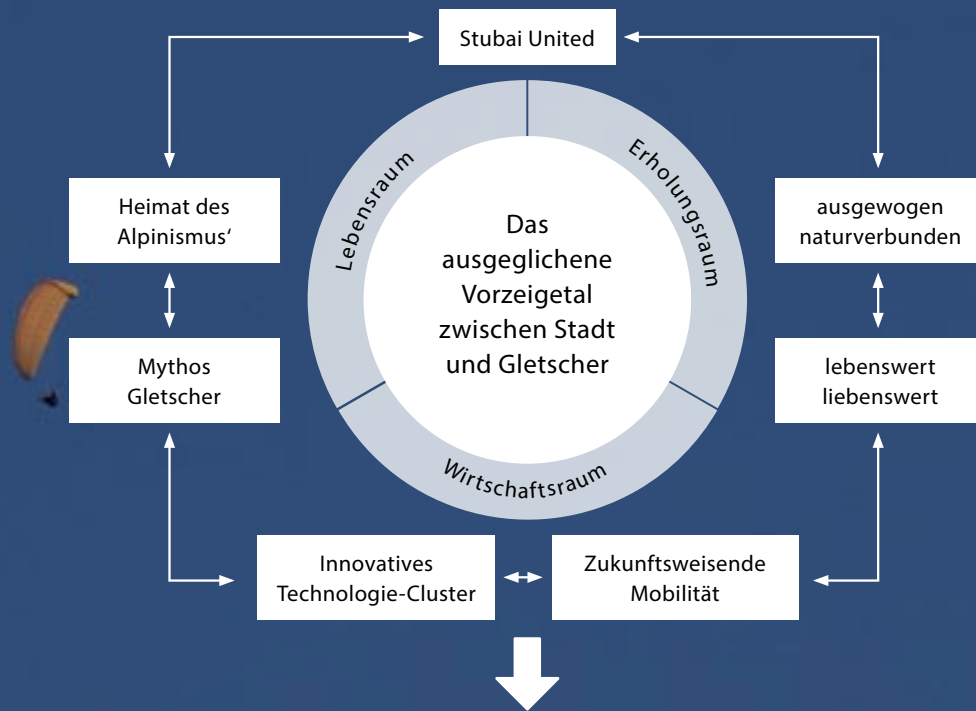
Stubai United

Heimat des Alpinismus‘

Mythos Gletscher

Lebensraum

Erholungsraum

Wirtschaftsraum

Das ausgeglichene Vorzeigetal zwischen Stadt und Gletscher

ausgewogen naturverbunden

lebenswert liebenswert

Innovatives Technologie-Cluster

Zukunftsweisende Mobilität